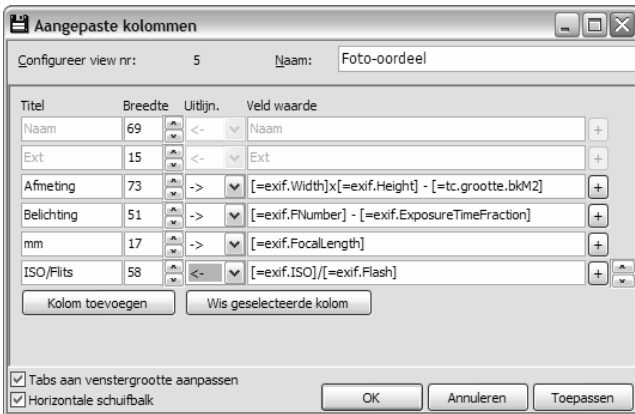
Aangepaste kolommen

Configureer view nr: 5 Naam: Foto-oordeel

| Titel | Breedte | Uitlijn. | Veld waarde |
|---|---|---|---|
| Naam | 69 | <- | Naam |
| Ext | 15 | <- | Ext |
| Afmeting | 73 | -> | [=exif.Width]x[=exif.Height] - [=tc.grootte.bkM2] |
| Belichting | 51 | -> | [=exif.FNumber] - [=exif.ExposureTimeFraction] |
| mm | 17 | -> | [=exif.FocalLength] |
| ISO/Flits | 58 | <- | [=exif.ISO]/[=exif.Flash] |

Kolom toevoegen Wis geselecteerde kolom

Tabs aan venstergrootte aanpassen
Horizontale schuifbalk

OK Annuleren Toepassen